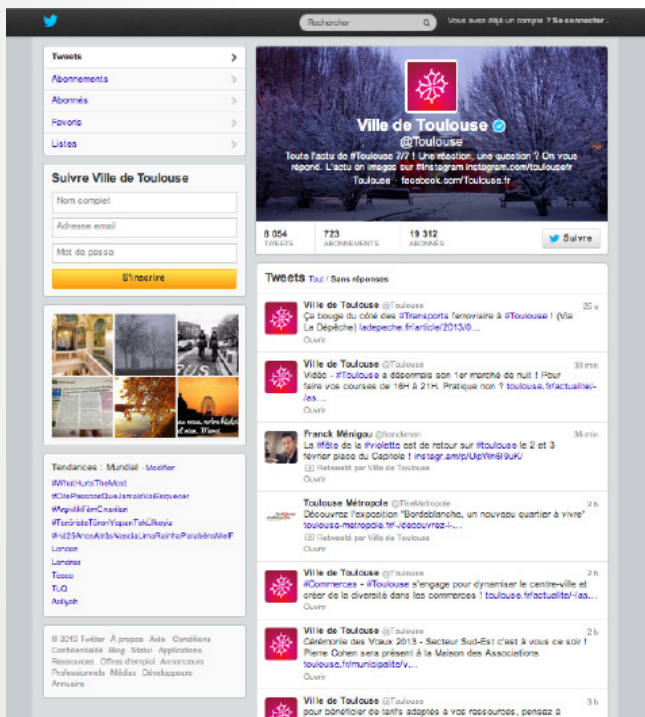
Rechercher

Vous avez déjà un compte ? Se connecter

Tweets
Abonnements
Abonnés
Favoris
Listes

Suivre Ville de Toulouse
Nom complet
Adresse email
Mot de passe
S'inscrire

Tendances : Mundial · Modifier
#WhatHurtsTheMost
#CitePessoasQueJamaisVaiEsquecer
#ArgoVisFilmCreation
#TerGrisisTOrenYapanTekÜlkeyiz
#Hd25AnosAtrásNascaUmaRainhaParabénsMeIF
London
Londres
Tesco
TLC
Aaliyah

© 2013 Twitter À propos Aide Conditions Confidentialité Blog Statut Applications Ressources Offres d'emploi Annonceurs Professionnels Médias Développeurs Annuaire

Ville de Toulouse
@Toulouse
Toute l'actu de #Toulouse 7/7 ! Une réaction, une question ? On vous répond. L'actu en images sur Instagram instagram.com/toulousefr
Toulouse · facebook.com/Toulouse.fr

8 054 TWEETS
723 ABONNEMENTS
19 312 ABONNÉS
Suivre

Tweets Tout / Sans réponses

Ville de Toulouse @Toulouse 25 s
Ça bouge du côté des #Transports ferroviaire à #Toulouse ! (Via La Dépêche) ladepeche.fr/article/2013/0...
Ouvrir

Ville de Toulouse @Toulouse 30 min
Vidéo - #Toulouse a désormais son 1er marché de nuit ! Pour faire vos courses de 16H à 21H. Pratique non ? toulouse.fr/actualite/-/as...
Ouvrir

Franck Ménigou @fandmen 38 min
La #fête de la #violette est de retour sur #toulouse le 2 et 3 février place du Capitole ! instagr.am/p/UlpWn6I9uK/
Retweeté par Ville de Toulouse
Ouvrir

Toulouse Métropole @TlseMetropole 2 h
Découvrez l'exposition "Bordeblanche, un nouveau quartier à vivre" toulouse-metropole.fr/-/decouvrez-l-...
Retweeté par Ville de Toulouse
Ouvrir

Ville de Toulouse @Toulouse 2 h
#Commerces - #Toulouse s'engage pour dynamiser le centre-ville et créer de la diversité dans les commerces ! toulouse.fr/actualite/-/as...
Ouvrir

Ville de Toulouse @Toulouse 2 h
Cérémonie des Vœux 2013 - Secteur Sud-Est c'est à vous ce soir ! Pierre Cohen sera présent à la Maison des Associations toulouse.fr/municipalite/v...
Ouvrir

Ville de Toulouse @Toulouse 3 h
pour bénéficier de tarifs adaptés à vos ressources, pensez à